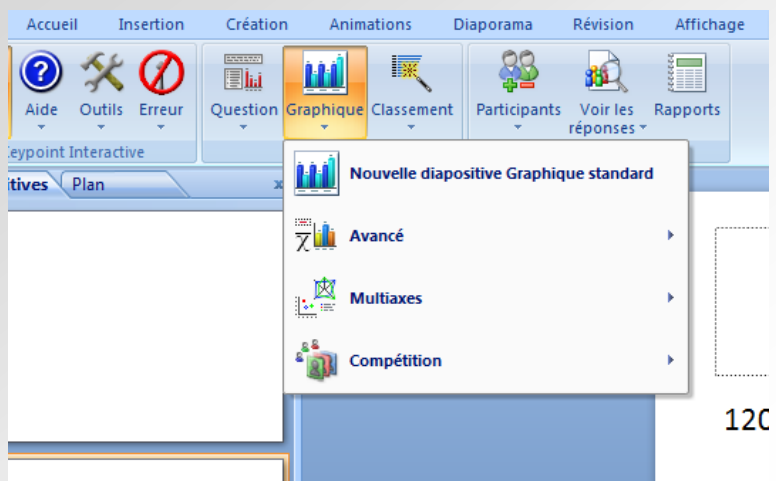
Accueil Insertion Création Animations Diaporama Révision Affichage

Aide Outils Erreur Question Graphique Classement Participants Voir les réponses Rapports

eypoint Interactive

tives Plan x

Nouvelle diapositive Graphique standard

Avancé

Multiaxes

Compétition

120